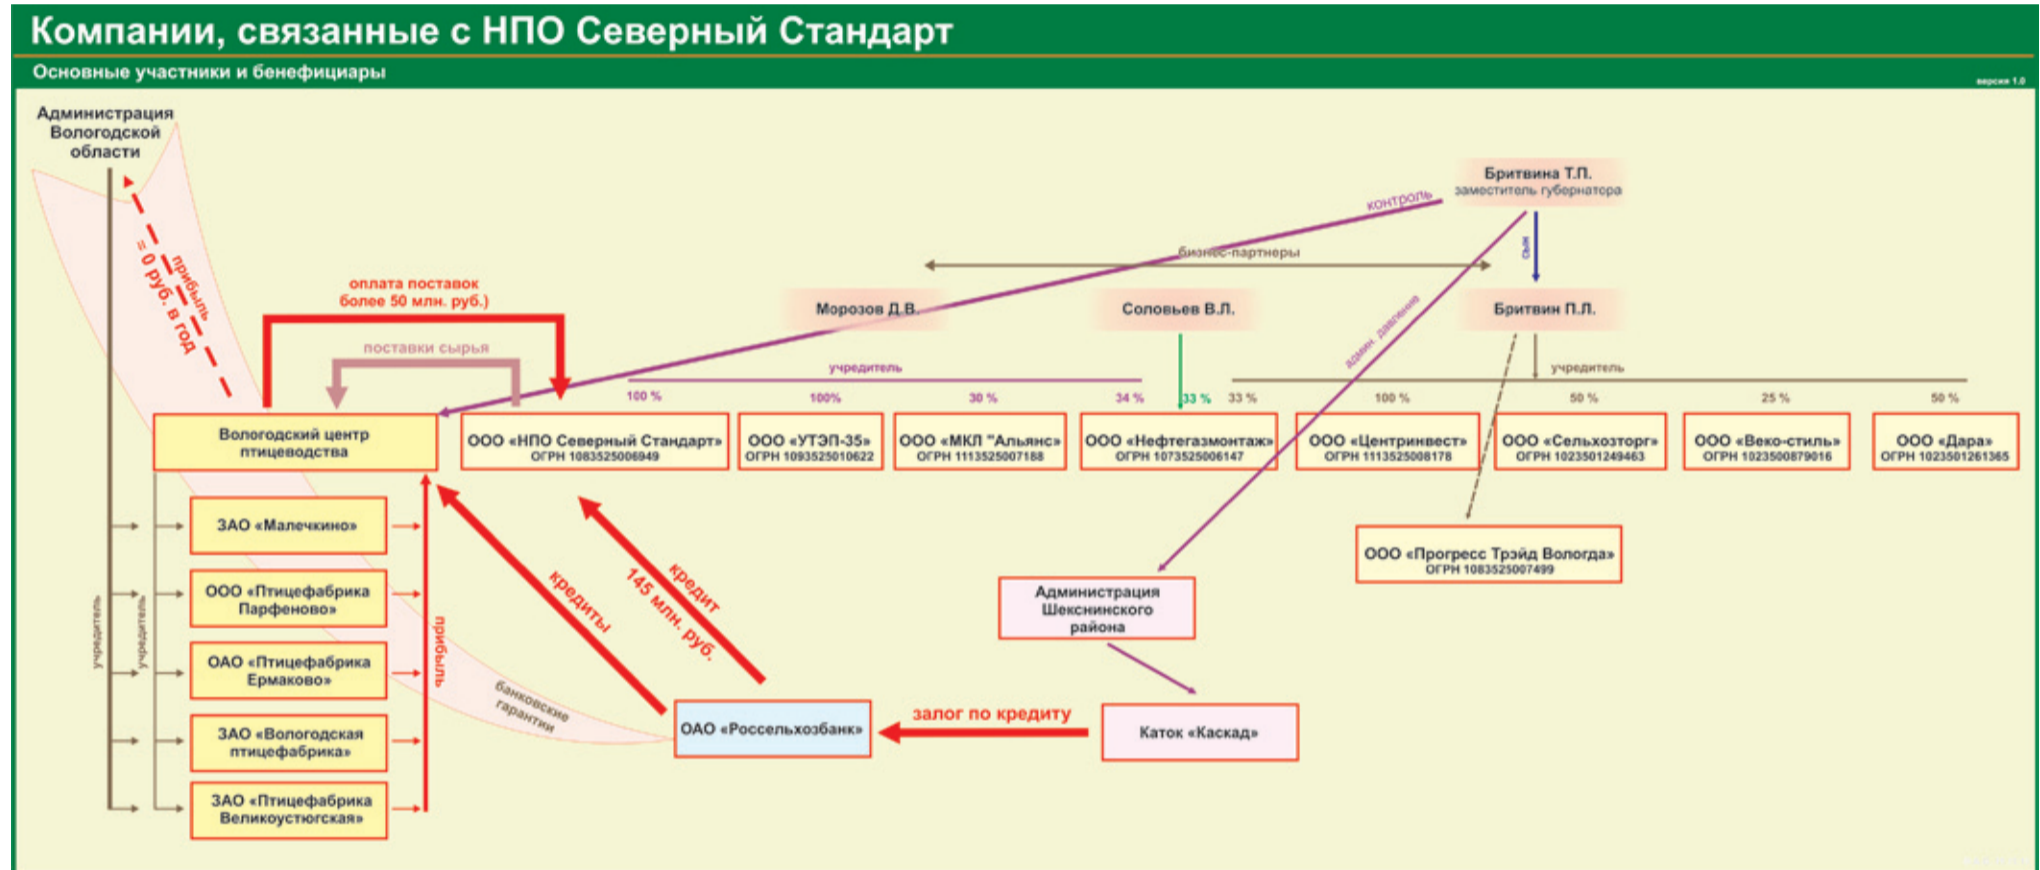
Компании, связанные с НПО Северный Стандарт

Основные участники и бенефициары

версия 1.0

Администрация Вологодской области

прибыль ≈ 0 руб. в год

оплата поставок более 50 млн. руб.)

поставки сырья

Бритвина Т.П. заместитель губернатора

контроль

бизнес-партнеры

сын

Морозов Д.В.

Соловьев В.Л.

Бритвин П.Л.

админ. давление

учредитель

учредитель

100 %

100%

30 %

34 %

33 %

33 %

100 %

50 %

25 %

50 %

Вологодский центр птицеводства

ООО «НПО Северный Стандарт» ОГРН 1083525006949

ООО «УТЭП-35» ОГРН 1093525010622

ООО «МКЛ "Альянс» ОГРН 1113525007188

ООО «Нефтегазмонтаж» ОГРН 1073525006147

ООО «Центринвест» ОГРН 1113525008178

ООО «Сельхозторг» ОГРН 1023501249463

ООО «Веко-стиль» ОГРН 1023500879016

ООО «Дара» ОГРН 1023501261365

ЗАО «Малечкино»

ООО «Птицефабрика Парфеново»

ОАО «Птицефабрика Ермаково»

ЗАО «Вологодская птицефабрика»

ЗАО «Птицефабрика Великоустюгская»

учредитель

учредитель

прибыль

кредиты

кредит 145 млн. руб.

банковские гарантии

ООО «Прогресс Трэйд Вологда» ОГРН 1083525007499

Администрация Шекснинского района

ОАО «Россельхозбанк»

залог по кредиту

Каток «Каскад»